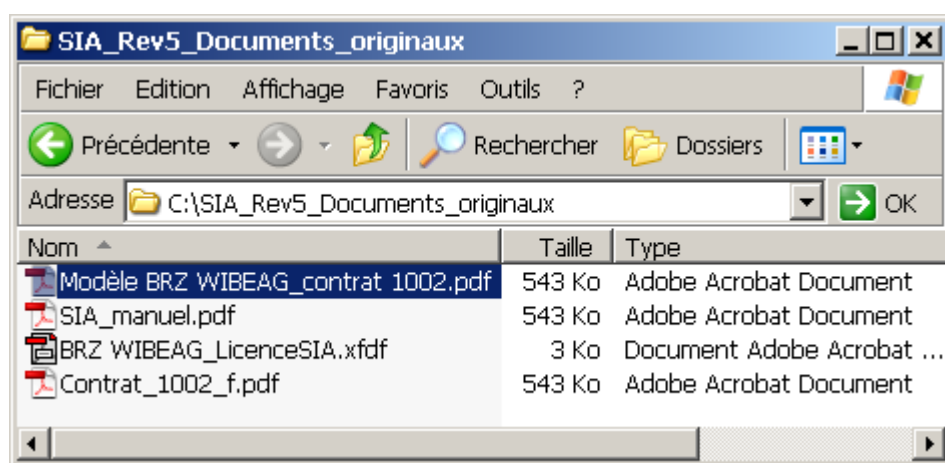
SIA_Rev5_Documents_originaux

Fichier Edition Affichage Favoris Outils ?

Précédente Rechercher Dossiers

Adresse C:\SIA_Rev5_Documents_originaux OK

| Nom | Taille | Type |
|---|---|---|
| Modèle BRZ WIBEAG_contrat 1002.pdf | 543 Ko | Adobe Acrobat Document |
| SIA_manuel.pdf | 543 Ko | Adobe Acrobat Document |
| BRZ WIBEAG_LicenceSIA.xfdf | 3 Ko | Document Adobe Acrobat ... |
| Contrat_1002_f.pdf | 543 Ko | Adobe Acrobat Document |